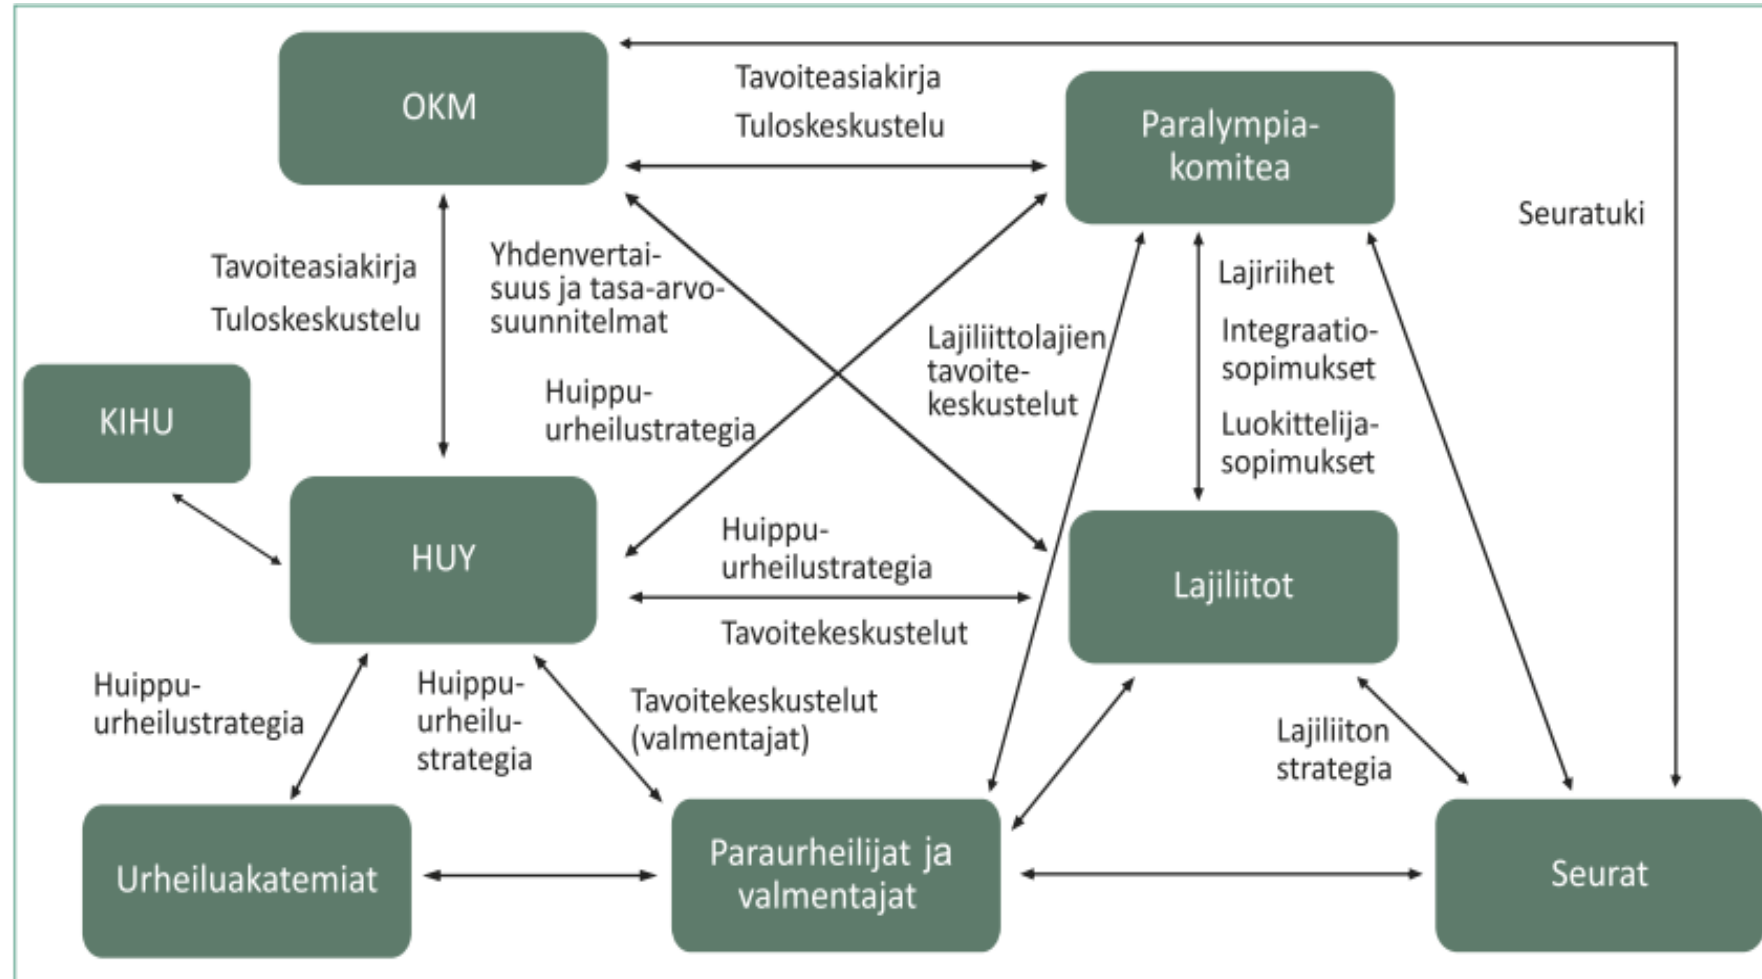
OKM

Tavoiteasiakirja
Tuloskeskustelu

Paralympia-komitea

Seuratuki

Tavoiteasiakirja
Tuloskeskustelu

Yhdenvertaisuus ja tasa-arvosuunnitelmat

Lajiliittolajien tavoitekeskustelut

Lajiriihet

Integraatiosopimukset

Luokittelijasopimukset

KIHU

Huippu-urheilustrategia

HUY

Huippu-urheilustrategia

Tavoitekeskustelut

Lajiliitot

Huippu-urheilustrategia

Huippu-urheilustrategia

Tavoitekeskustelut (valmentajat)

Lajiliiton strategia

Urheiluakatemiat

Paraurheilijat ja valmentajat

Seurat